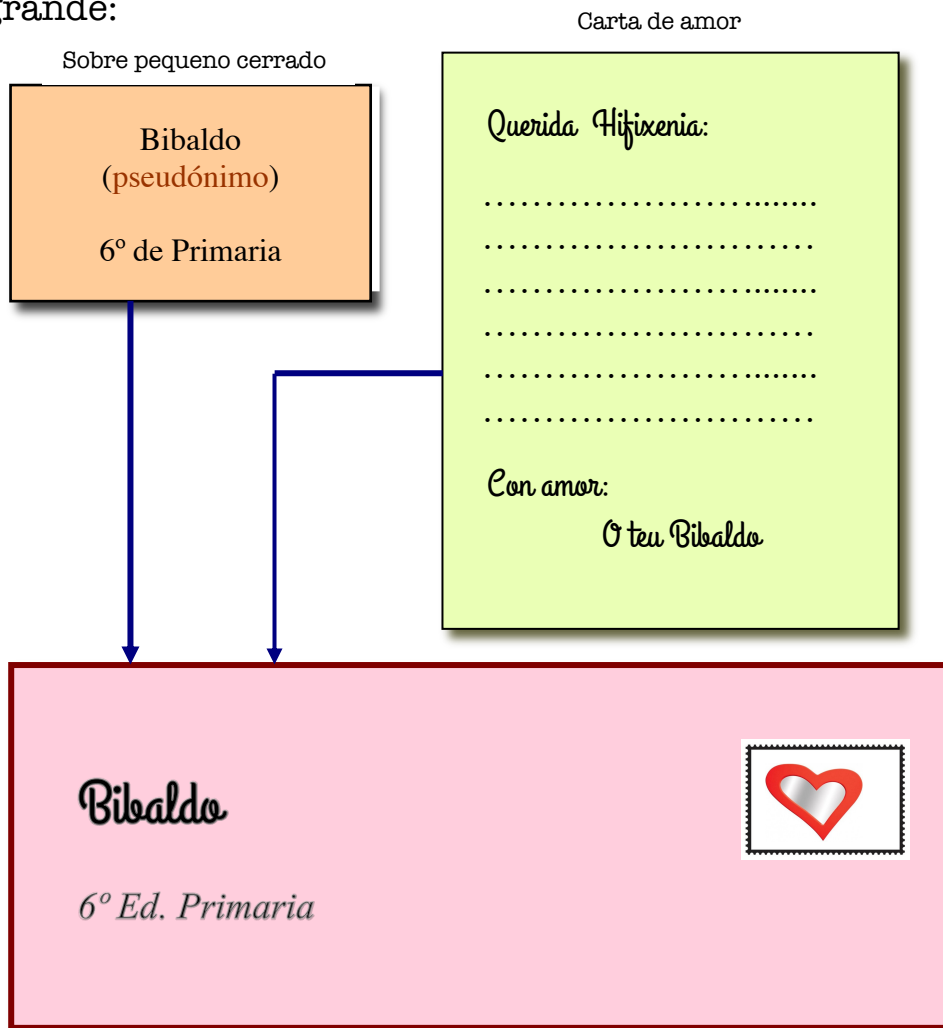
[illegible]rande:

Sobre pequeno cerrado

Bibaldo
(pseudónimo)

6º de Primaria

Carta de amor

Querida Hifixenia:

..............................
..............................
..............................
..............................
..............................
..............................

Con amor:
O teu Bibaldo

Bibaldo

6º Ed. Primaria